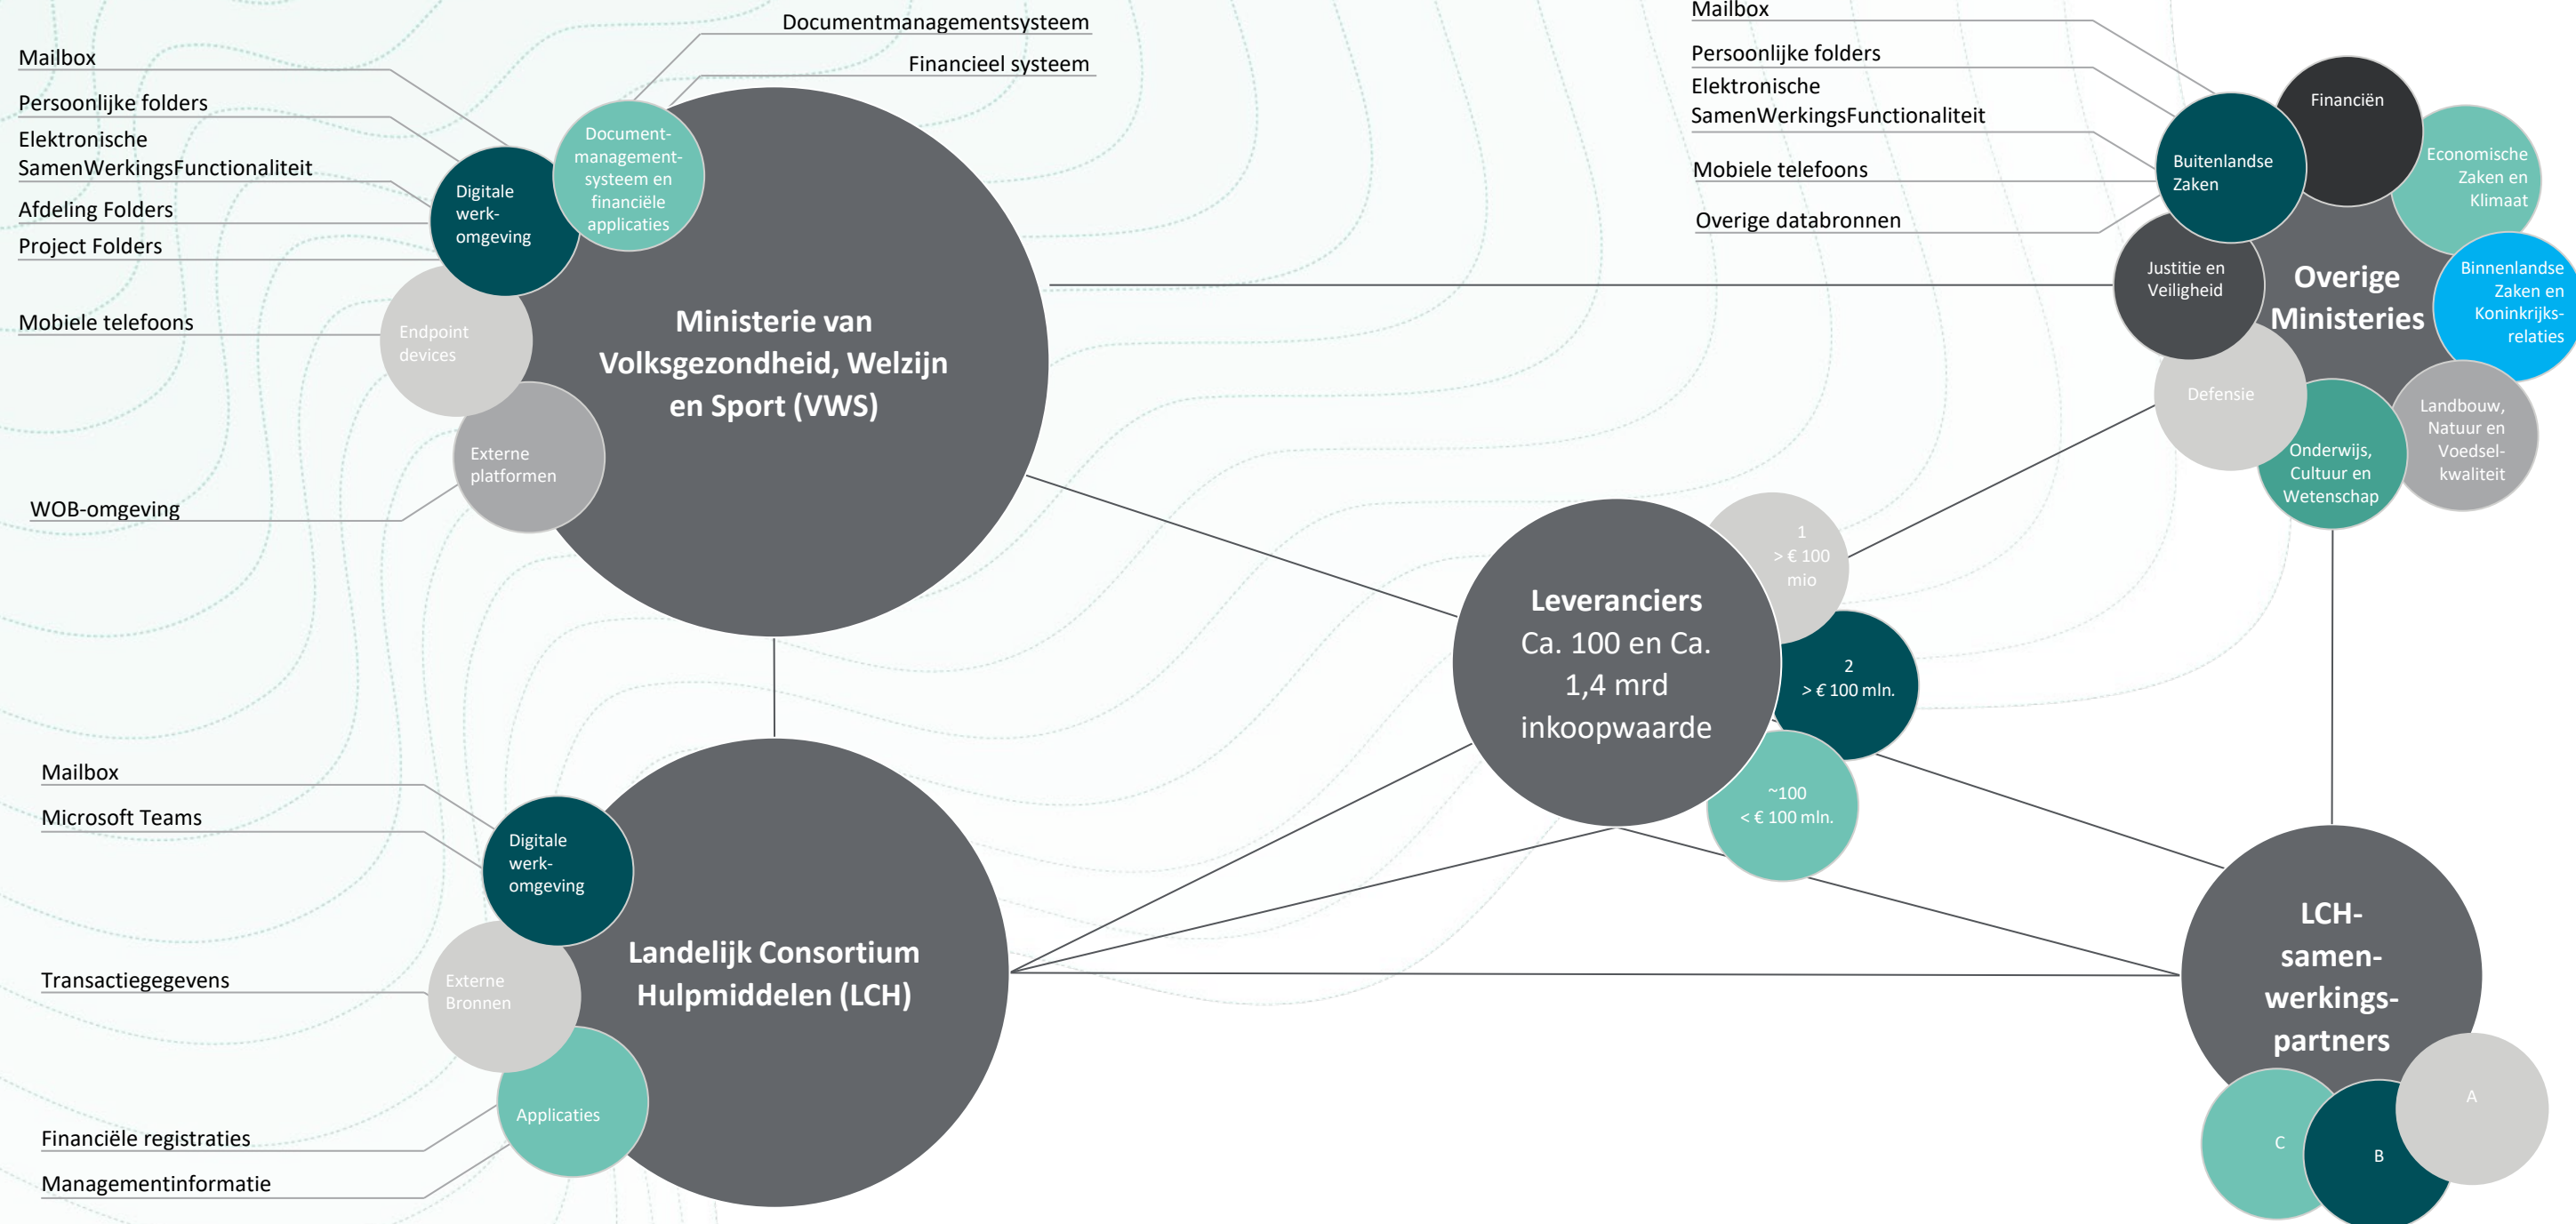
Documentmanagementsysteem

Financieel systeem

Mailbox

Persoonlijke folders

Elektronische SamenWerkingsFunctionaliteit

Afdeling Folders

Project Folders

Mobiele telefoons

WOB-omgeving

Digitale werk-omgeving

Document-management-systeem en financiële applicaties

Endpoint devices

Externe platformen

Ministerie van Volksgezondheid, Welzijn en Sport (VWS)

Mailbox

Persoonlijke folders

Elektronische SamenWerkingsFunctionaliteit

Mobiele telefoons

Overige databronnen

Financiën

Buitenlandse Zaken

Economische Zaken en Klimaat

Justitie en Veiligheid

Overige Ministeries

Binnenlandse Zaken en Koninkrijks-relaties

Defensie

Landbouw, Natuur en Voedsel-kwaliteit

Onderwijs, Cultuur en Wetenschap

Leveranciers Ca. 100 en Ca. 1,4 mrd inkoopwaarde

1 > € 100 mio

2 > € 100 mln.

~100 < € 100 mln.

Mailbox

Microsoft Teams

Transactiegegevens

Financiële registraties

Managementinformatie

Digitale werk-omgeving

Externe Bronnen

Applicaties

Landelijk Consortium Hulpmiddelen (LCH)

LCH-samen-werkings-partners

A

C

B